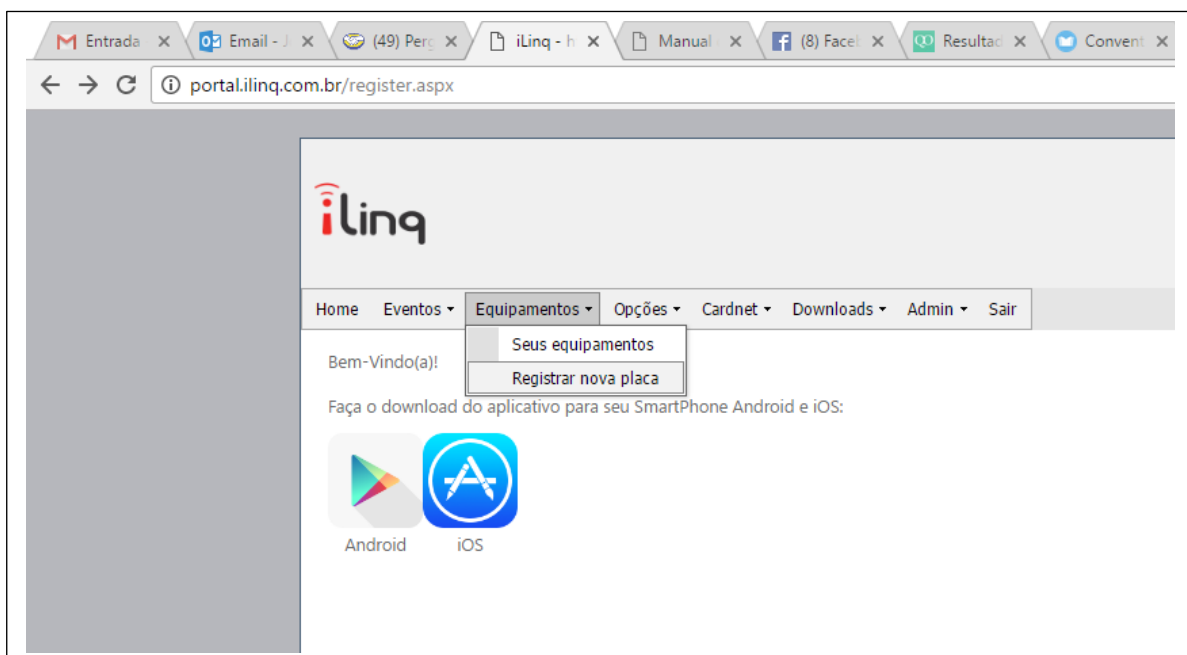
Entrada ×
Email - J ×
(49) Perg ×
iLinq - h ×
Manual ×
(8) Faceb ×
Resultad ×
Convent ×

portal.ilinq.com.br/register.aspx

iLinq

Home Eventos ▾ Equipamentos ▾ Opções ▾ Cardnet ▾ Downloads ▾ Admin ▾ Sair

Seus equipamentos
Registrar nova placa

Bem-Vindo(a)!

Faça o download do aplicativo para seu SmartPhone Android e iOS:

Android iOS